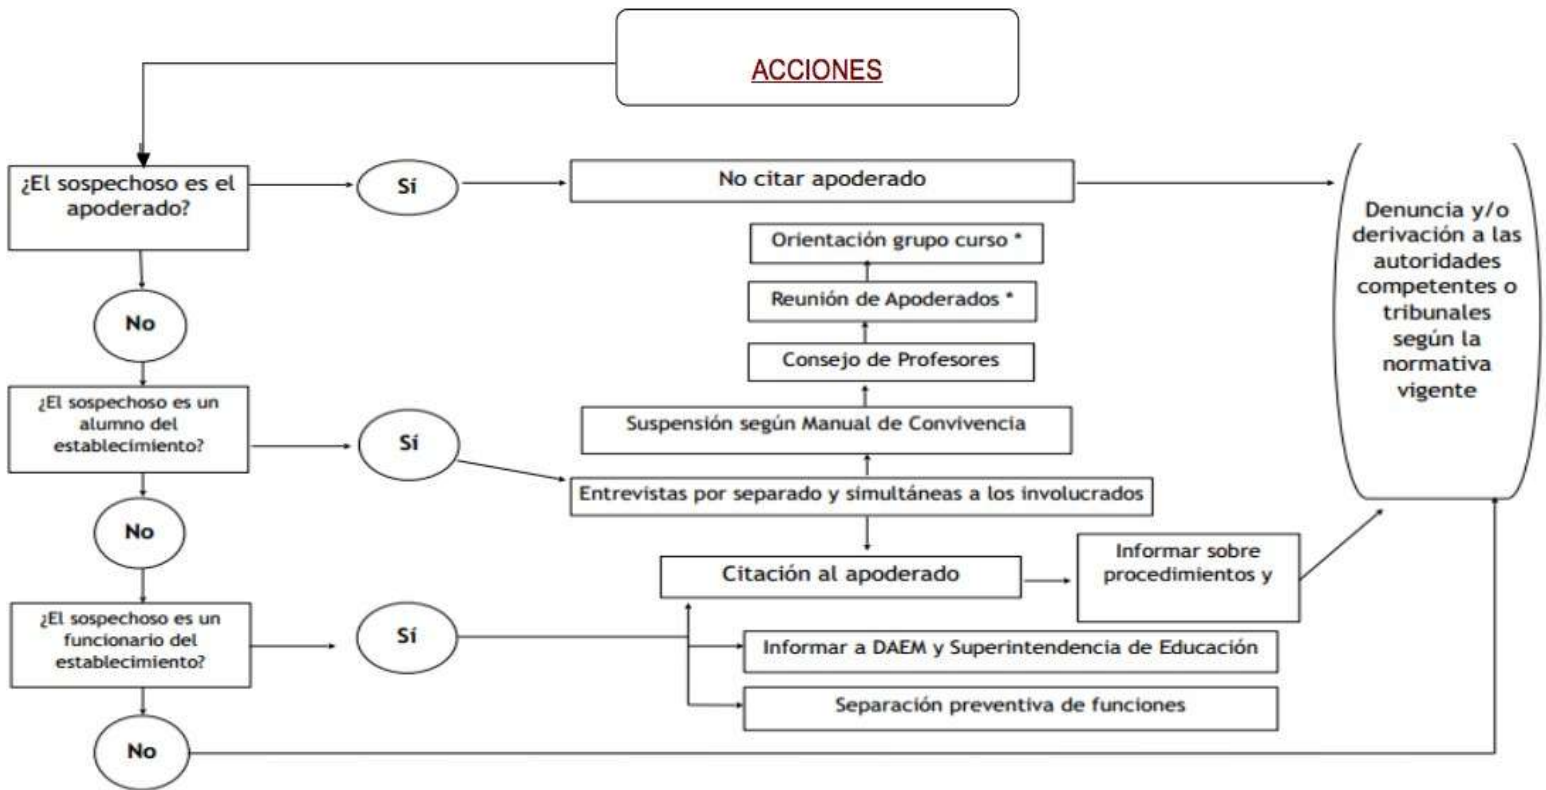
ACCIONES

¿El sospechoso es el apoderado?

Sí

No citar apoderado

Denuncia y/o derivación a las autoridades competentes o tribunales según la normativa vigente

No

¿El sospechoso es un alumno del establecimiento?

Sí

Orientación grupo curso *

Reunión de Apoderados *

Consejo de Profesores

Suspensión según Manual de Convivencia

Entrevistas por separado y simultáneas a los involucrados

No

Citación al apoderado

Informar sobre procedimientos y

¿El sospechoso es un funcionario del establecimiento?

Sí

Informar a DAEM y Superintendencia de Educación

Separación preventiva de funciones

No